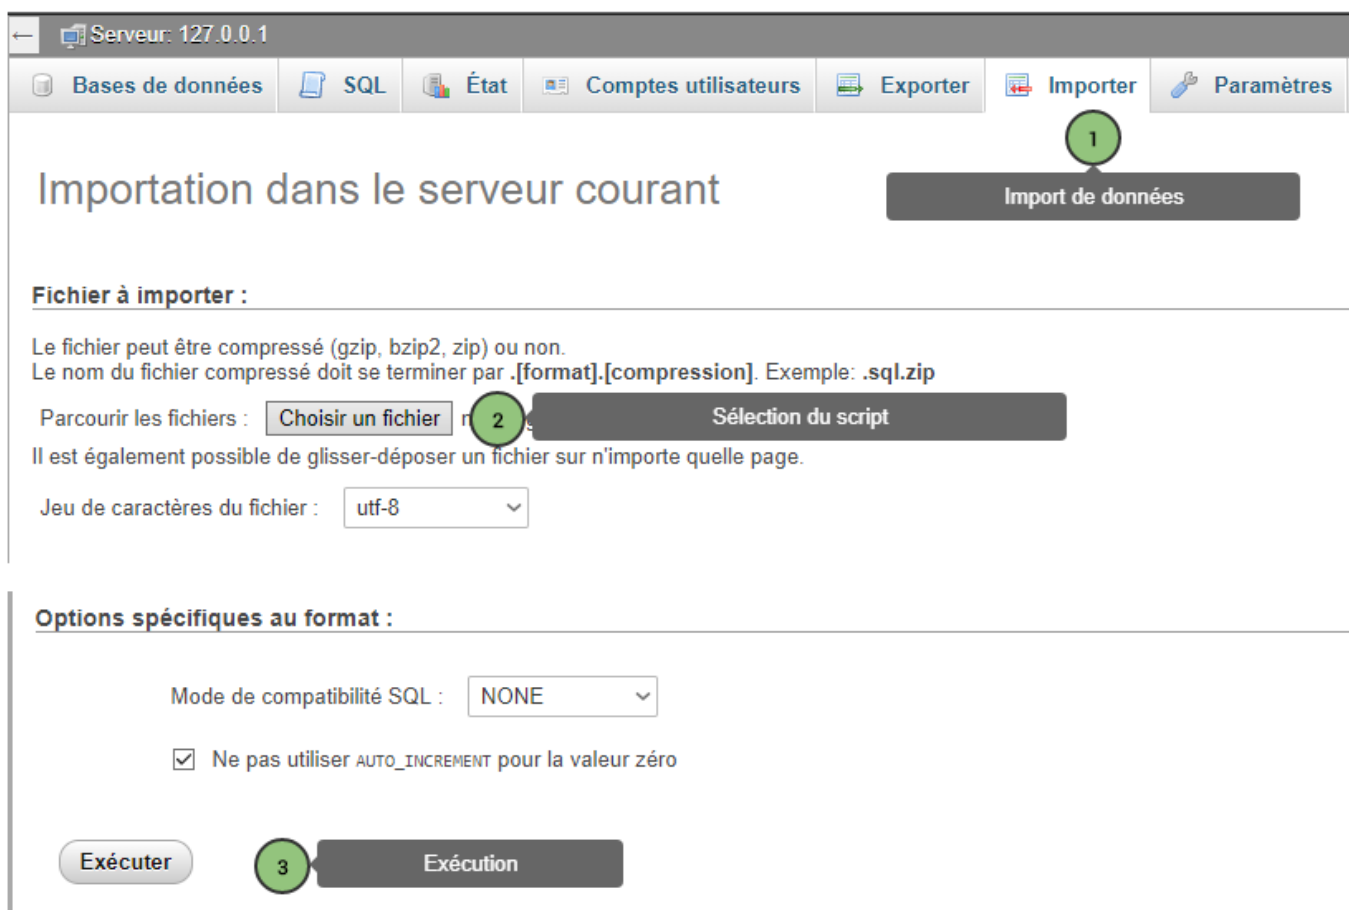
Serveur: 127.0.0.1

Bases de données SQL État Comptes utilisateurs Exporter Importer Paramètres

1

Importation dans le serveur courant

Import de données

Fichier à importer :

Le fichier peut être compressé (gzip, bzip2, zip) ou non.
Le nom du fichier compressé doit se terminer par **.[format].[compression]**. Exemple: **.sql.zip**

Parcourir les fichiers : Choisir un fichier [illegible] 2 Sélection du script

Il est également possible de glisser-déposer un fichier sur n'importe quelle page.

Jeu de caractères du fichier : utf-8

Options spécifiques au format :

Mode de compatibilité SQL : NONE

Ne pas utiliser AUTO_INCREMENT pour la valeur zéro

Exécuter 3 Exécution